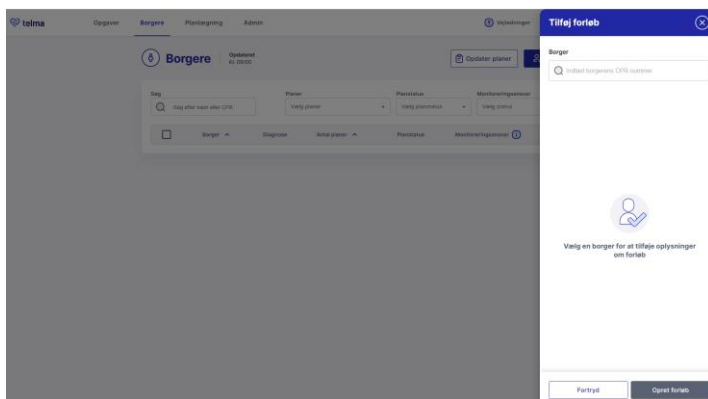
telma Opgaver Borgere Plantegning Admin

Vejledninger

Borgere Opdateret kl. 00:00

Opdater planer

Søg
Søg efter navn eller CPR

Planer
Vælg planer

Planstatus
Vælg planstatus

Monitoreringsansvar
Vælg status

Borger ^ Diagnose Antal planer ^ Planstatus Monitoreringsansvar

Tilføj forløb

Borger
Indtast borgerens CPR nummer

Vælg en borger for at tilføje oplysninger om forløb

Fortryd
Opret forløb